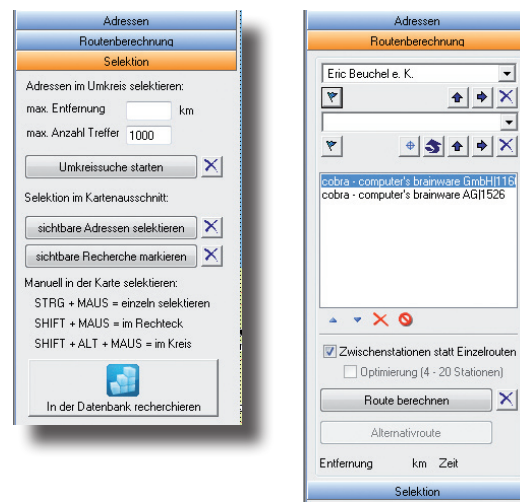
Adressen
Routenberechnung
Selektion

Adressen im Umkreis selektieren:
max. Entfernung km
max. Anzahl Treffer 1000
Umkreissuche starten

Selektion im Kartenausschnitt:
sichtbare Adressen selektieren
sichtbare Recherche markieren

Manuell in der Karte selektieren:
STRG + MAUS = einzeln selektieren
SHIFT + MAUS = im Rechteck
SHIFT + ALT + MAUS = im Kreis

In der Datenbank recherchieren

Adressen
Routenberechnung

Eric Beuchel e. K.

cobra - computer's brainware GmbH|116
cobra - computer's brainware AG|1526

Zwischenstationen statt Einzelrouten
Optimierung (4 - 20 Stationen)
Route berechnen
Alternativroute
Entfernung km Zeit
Selektion